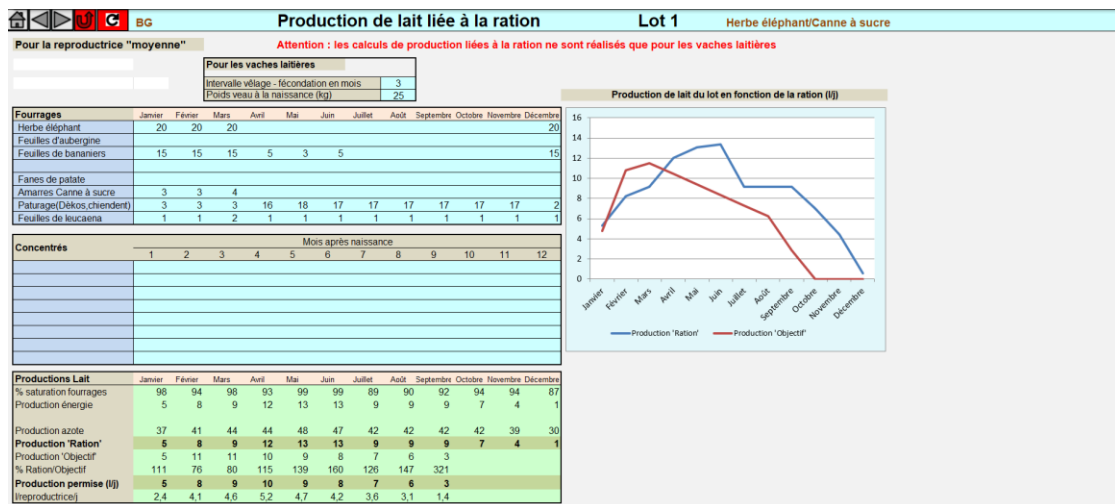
BG Production de lait liée à la ration Lot 1 Herbe éléphant/Canne à sucre

Pour la reproductrice "moyenne"

Attention : les calculs de production liées à la ration ne sont réalisés que pour les vaches laitières

Pour les vaches laitières

| Intervalle vêlage - fécondation en mois | 3 |
|---|---|
| Poids veau à la naissance (kg) | 25 |

| Fourrages | Janvier | Février | Mars | Avril | Mai | Juin | Juillet | Août | Septembre | Octobre | Novembre | Décembre |
|---|---|---|---|---|---|---|---|---|---|---|---|---|
| Herbe éléphant | 20 | 20 | 20 | | | | | | | | | 20 |
| Feuilles d'aubergine | | | | | | | | | | | | |
| Feuilles de bananiers | 15 | 15 | 15 | 5 | 3 | 5 | | | | | | 15 |
| | | | | | | | | | | | | |
| Fanes de patate | | | | | | | | | | | | |
| Amarres Canne à sucre | 3 | 3 | 4 | | | | | | | | | |
| Paturage(Dèkos,chiendent) | 3 | 3 | 3 | 16 | 18 | 17 | 17 | 17 | 17 | 17 | 17 | 2 |
| Feuilles de leucaena | 1 | 1 | 2 | 1 | 1 | 1 | 1 | 1 | 1 | 1 | 1 | 1 |

Production de lait du lot en fonction de la ration (l/j)

16
14
12
10
8
6
4
2
0
Janvier Février Mars Avril Mai Juin Juillet Août Septembre Octobre Novembre Décembre
Production 'Ration' Production 'Objectif'

| Concentrés | Mois après naissance | | | | | | | | | | | |
|---|---|---|---|---|---|---|---|---|---|---|---|---|
| | 1 | 2 | 3 | 4 | 5 | 6 | 7 | 8 | 9 | 10 | 11 | 12 |

| Productions Lait | Janvier | Février | Mars | Avril | Mai | Juin | Juillet | Août | Septembre | Octobre | Novembre | Décembre |
|---|---|---|---|---|---|---|---|---|---|---|---|---|
| % saturation fourrages | 98 | 94 | 98 | 93 | 99 | 99 | 89 | 90 | 92 | 94 | 94 | 87 |
| Production énergie | 5 | 8 | 9 | 12 | 13 | 13 | 9 | 9 | 9 | 7 | 4 | 1 |
| | | | | | | | | | | | | |
| Production azote | 37 | 41 | 44 | 44 | 48 | 47 | 42 | 42 | 42 | 42 | 39 | 30 |
| Production 'Ration' | 5 | 8 | 9 | 12 | 13 | 13 | 9 | 9 | 9 | 7 | 4 | 1 |
| Production 'Objectif' | 5 | 11 | 11 | 10 | 9 | 8 | 7 | 6 | 3 | | | |
| % Ration/Objectif | 111 | 76 | 80 | 115 | 139 | 160 | 126 | 147 | 321 | | | |
| Production permise (l/j) | 5 | 8 | 9 | 10 | 9 | 8 | 7 | 6 | 3 | | | |
| l/reproductrice/j | 2,4 | 4,1 | 4,6 | 5,2 | 4,7 | 4,2 | 3,6 | 3,1 | 1,4 | | | |